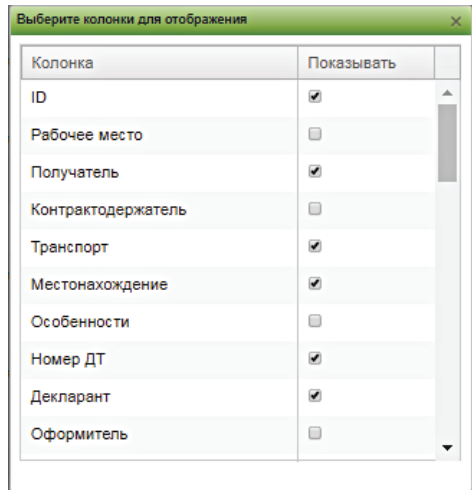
Выберите колонки для отображения ×

| Колонка | Показывать |
|---|---|
| ID | ☑ |
| Рабочее место | ☐ |
| Получатель | ☑ |
| Контрактодержатель | ☐ |
| Транспорт | ☑ |
| Местонахождение | ☑ |
| Особенности | ☐ |
| Номер ДТ | ☑ |
| Декларант | ☑ |
| Оформитель | ☐ |